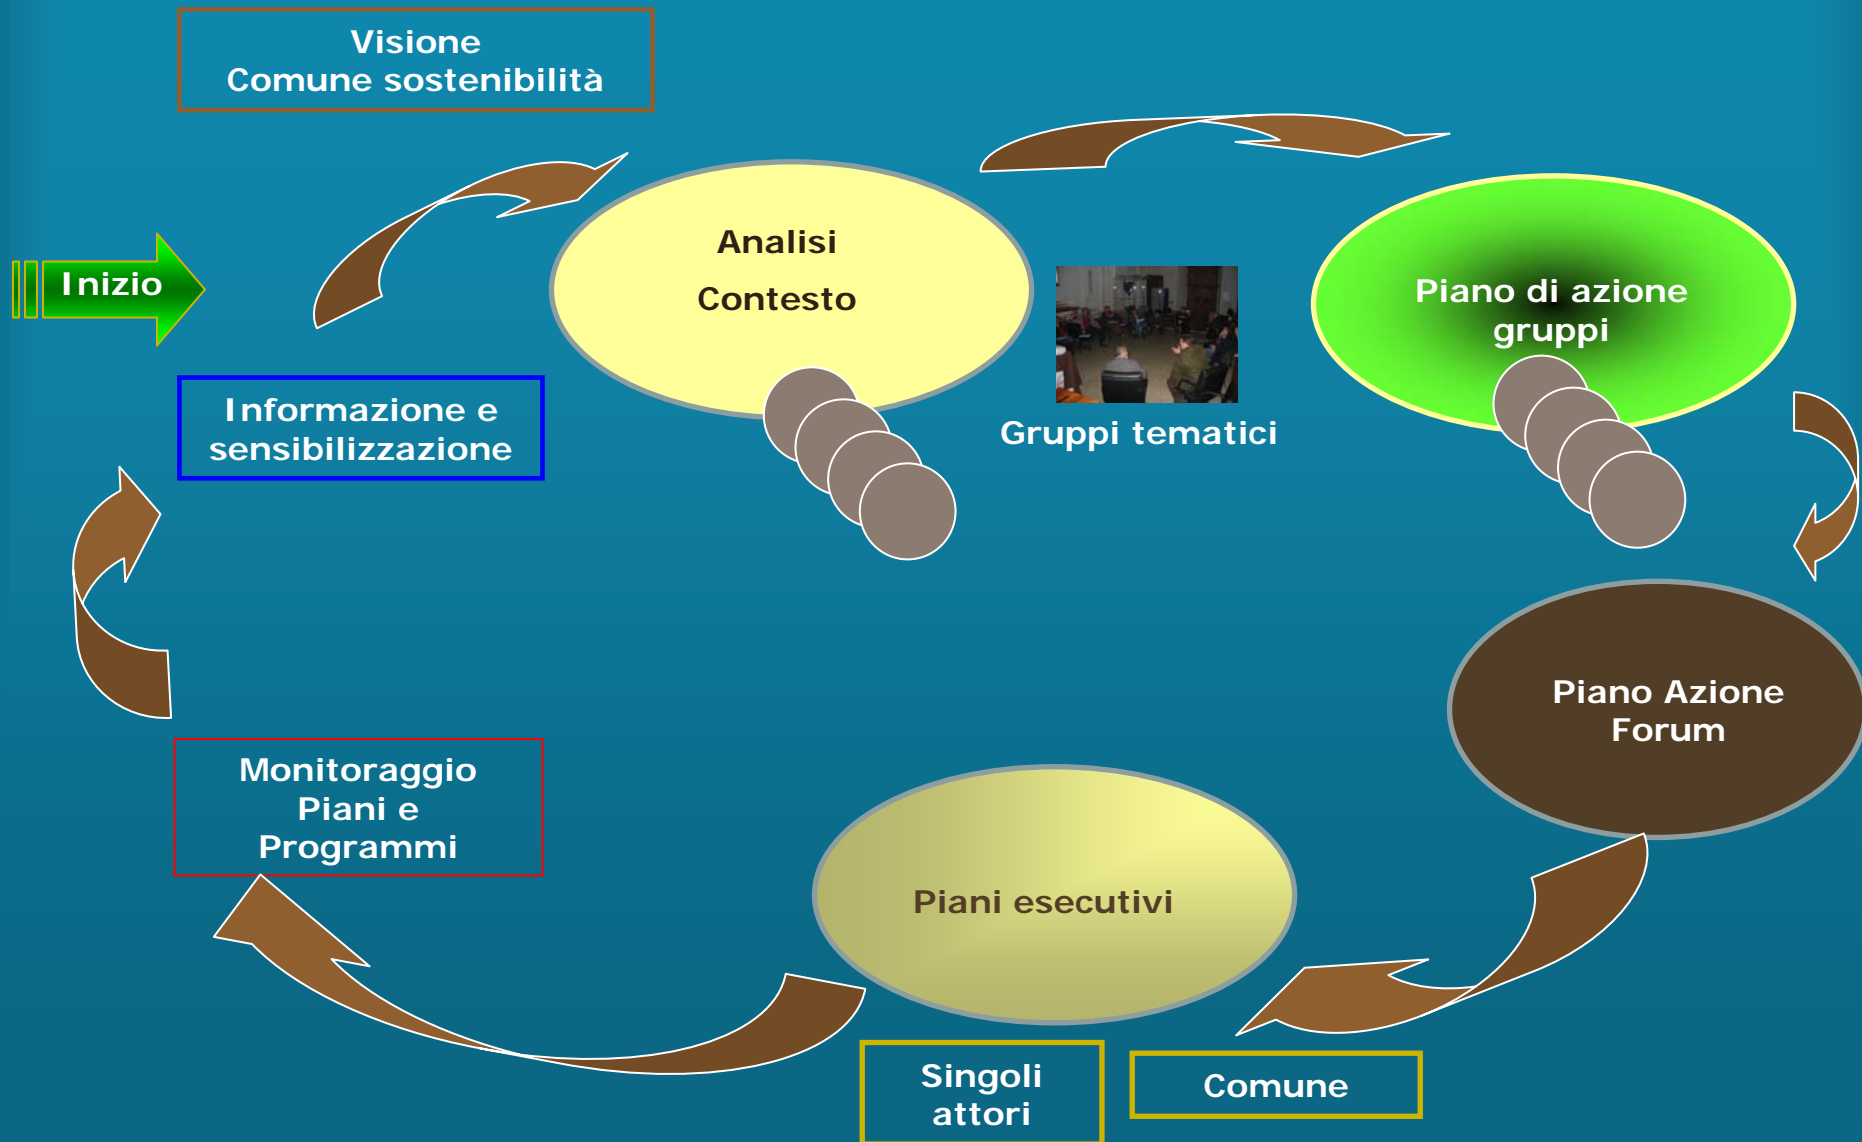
Visione
Comune sostenibilità

Inizio

Analisi
Contesto

Gruppi tematici

Piano di azione gruppi

Informazione e sensibilizzazione

Piano Azione Forum

Monitoraggio Piani e Programmi

Piani esecutivi

Singoli attori

Comune